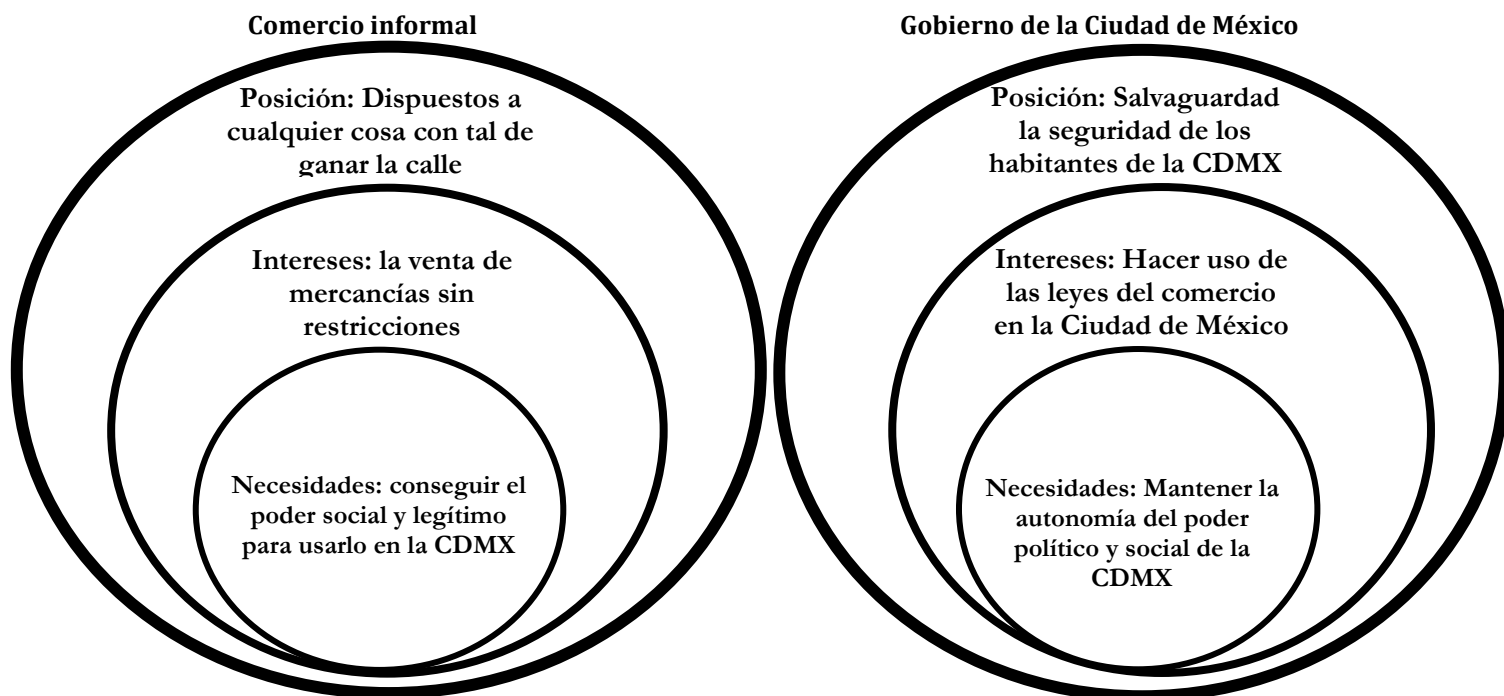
Comercio informal

Posición: Dispuestos a cualquier cosa con tal de ganar la calle

Intereses: la venta de mercancías sin restricciones

Necesidades: conseguir el poder social y legítimo para usarlo en la CDMX

Gobierno de la Ciudad de México

Posición: Salvaguardad la seguridad de los habitantes de la CDMX

Intereses: Hacer uso de las leyes del comercio en la Ciudad de México

Necesidades: Mantener la autonomía del poder político y social de la CDMX